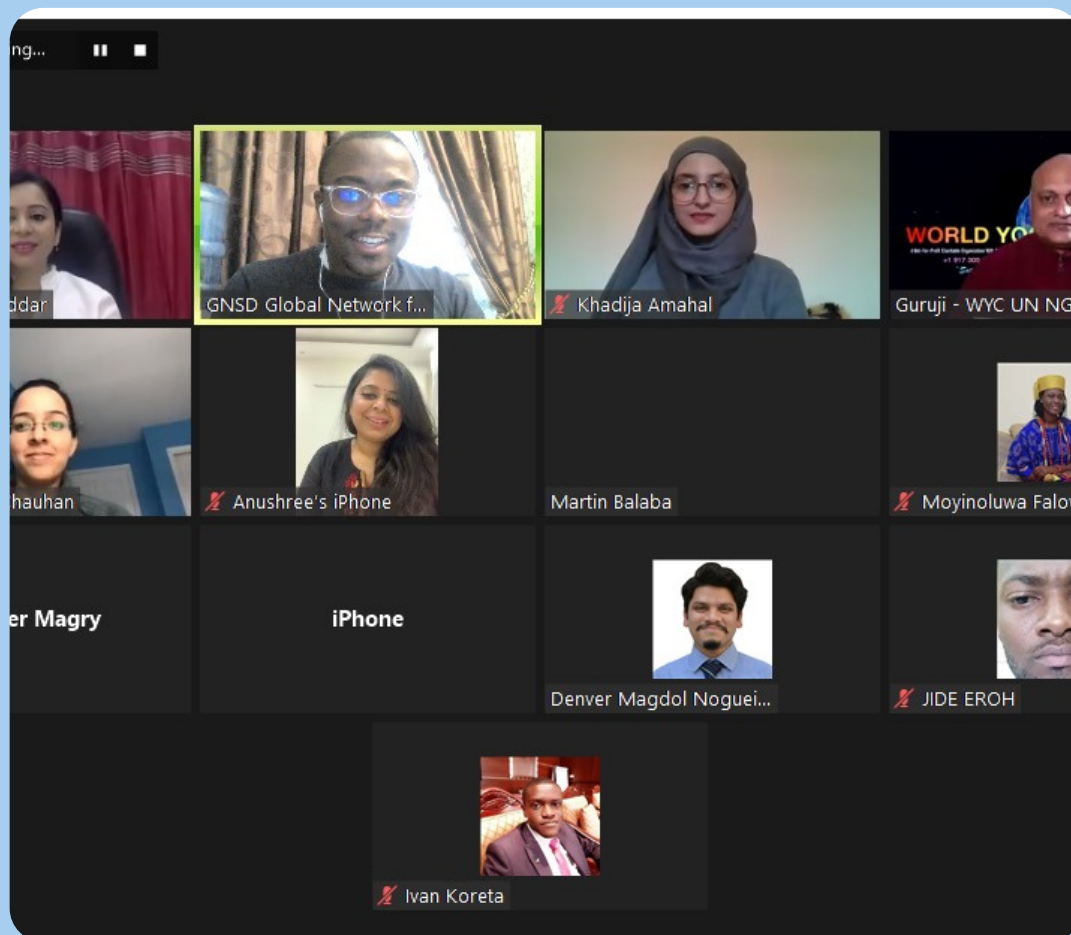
ng...

ddar

GNSD Global Network f...

Khadija Amahal

WORLD YO

Guruji - WYC UN NG

hauhan

Anushree's iPhone

Martin Balaba

Moyinoluwa Falov

er Magry

iPhone

Denver Magdol Noguei...

JIDE EROH

Ivan Koreta